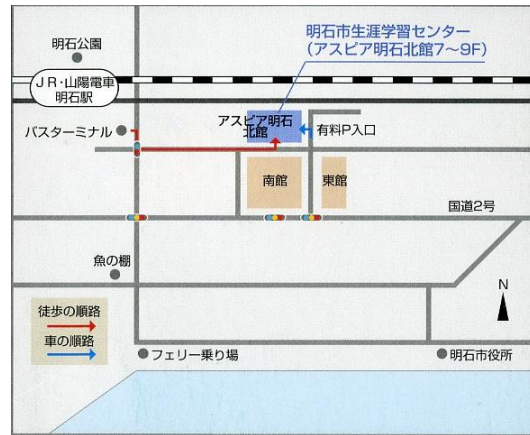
明石公園

明石市生涯学習センター
（アスピア明石北館7～9F）

JR・山陽電車
明石駅

アスピア明石
北館

有料P入口

バスターミナル

南館

東館

国道2号

魚の棚

N

徒歩の順路

車の順路

フェリー乗り場

明石市役所